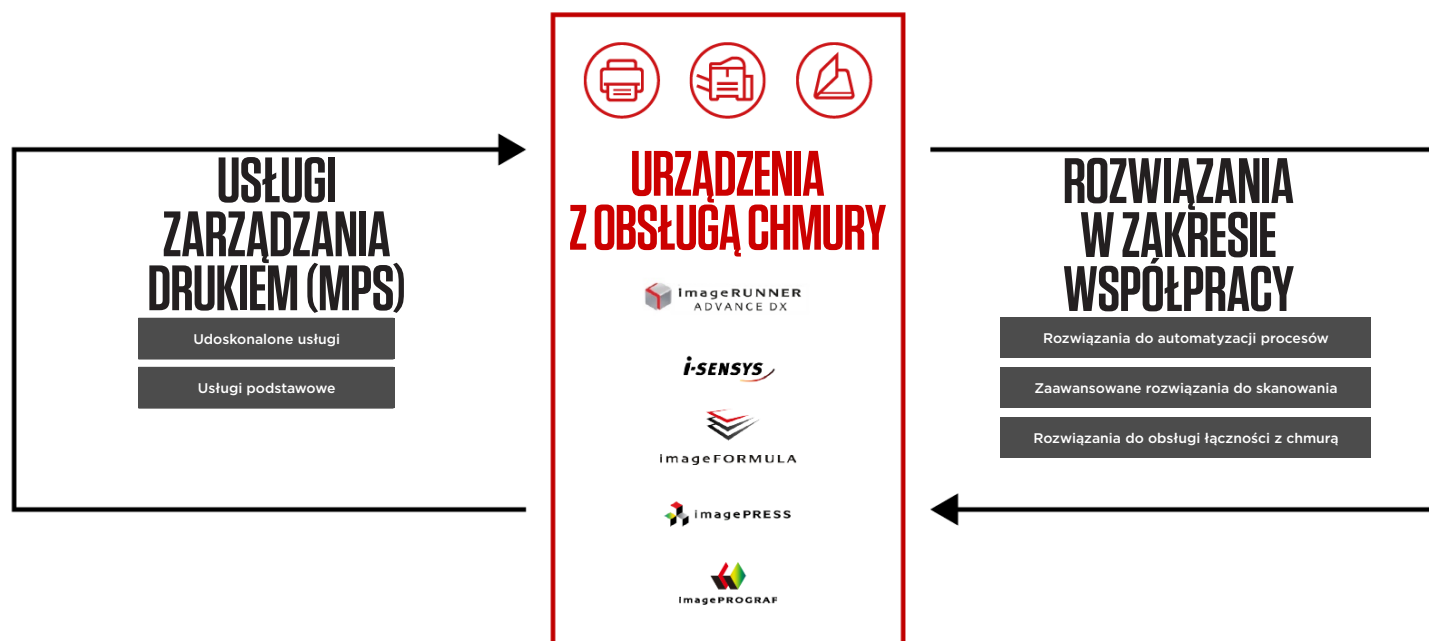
USŁUGI ZARZĄDZANIA DRUKIEM (MPS)

Udoskonalone usługi

Usługi podstawowe

URZĄDZENIA Z OBSŁUGĄ CHMURY

imageRUNNER ADVANCE DX

i-SENSYS

imageFORMULA

imagePRESS

imagePROGRAF

ROZWIĄZANIA W ZAKRESIE WSPÓŁPRACY

Rozwiązania do automatyzacji procesów

Zaawansowane rozwiązania do skanowania

Rozwiązania do obsługi łączności z chmurą